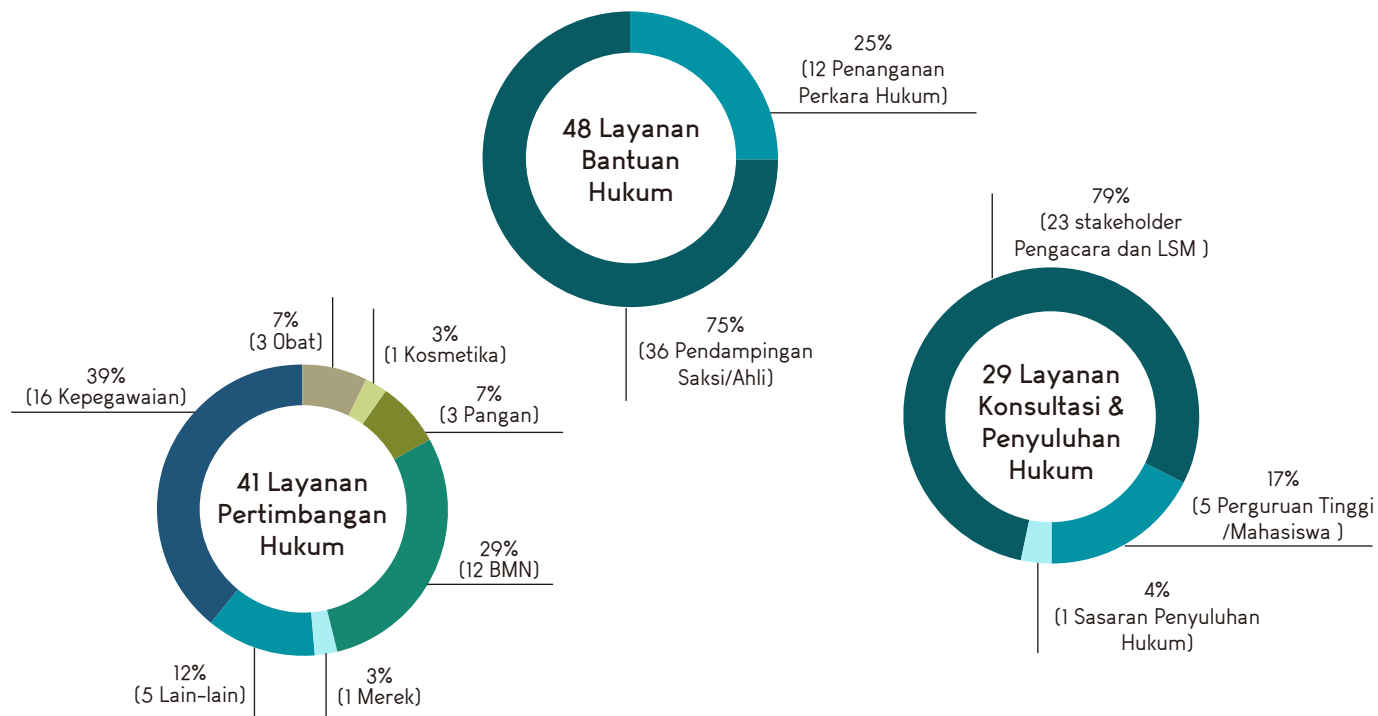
48 Layanan Bantuan Hukum

25%
(12 Penanganan Perkara Hukum)

75%
(36 Pendampingan Saksi/Ahli)

79%
(23 stakeholder Pengacara dan LSM )

29 Layanan Konsultasi & Penyuluhan Hukum

17%
(5 Perguruan Tinggi /Mahasiswa )

4%
(1 Sasaran Penyuluhan Hukum)

7%
(3 Obat)

3%
(1 Kosmetika)

39%
(16 Kepegawaian)

7%
(3 Pangan)

41 Layanan Pertimbangan Hukum

29%
(12 BMN)

12%
(5 Lain-lain)

3%
(1 Merek)